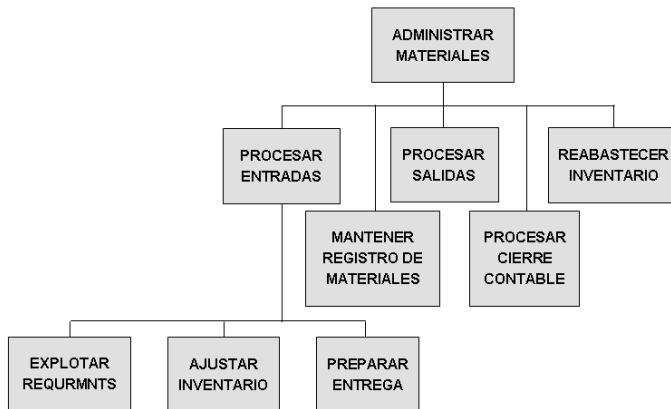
ADMINISTRAR MATERIALES

PROCESAR ENTRADAS

PROCESAR SALIDAS

REABASTECER INVENTARIO

MANTENER REGISTRO DE MATERIALES

PROCESAR CIERRE CONTABLE

EXPLOTAR REQURMNTS

AJUSTAR INVENTARIO

PREPARAR ENTREGA